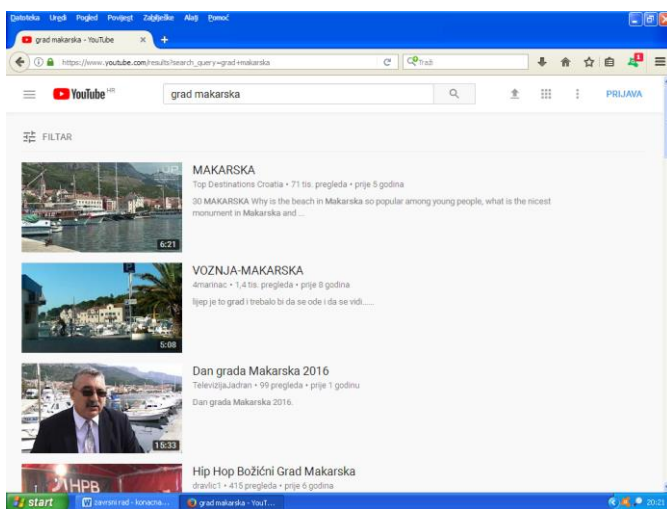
Datoteka Uredi Pogled Povijest Zabilješke Alati Pomoć

grad makarska - YouTube

https://www.youtube.com/results?search_query=grad+makarska

Traži

YouTube HR

grad makarska

PRIJAVA

FILTAR

MAKARSKA
Top Destinations Croatia • 71 tis. pregleda • prije 5 godina
30 MAKARSKA Why is the beach in Makarska so popular among young people, what is the nicest monument in Makarska and ...

6:21

VOZNJA-MAKARSKA
4marinac • 1,4 tis. pregleda • prije 8 godina
lijep je to grad i trebalo bi da se ode i da se vidi.....

5:08

Dan grada Makarska 2016
TelevizijaJadran • 99 pregleda • prije 1 godinu
Dan grada Makarska 2016.

15:33

Hip Hop Božićni Grad Makarska
dravlic1 • 415 pregleda • prije 6 godina

HPB

start

zavrsni rad - konacna...

grad makarska - YouT...

20:21